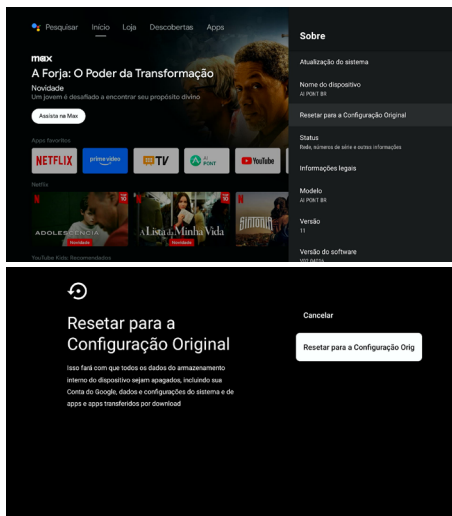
Pesquisar Início Loja Descobertas Apps

max
A Forja: O Poder da Transformação
Novidade
Um jovem é desafiado a encontrar seu propósito divino

Assista na Max

Apps favoritos
NETFLIX prime video TV AI PONT YouTube

Netflix
ADOLESCÊNCIA Novidade
A Lista da Minha Vida Novidade
SINTONIA

YouTube Kids: Recomendados

Sobre
Atualização do sistema
Nome do dispositivo
AI PONT BR
Resetar para a Configuração Original
Status
Rede, números de série e outras informações
Informações legais
Modelo
AI PONT BR
Versão
11
Versão do software
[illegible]

Resetar para a Configuração Original
Isso fará com que todos os dados do armazenamento interno do dispositivo sejam apagados, incluindo sua Conta do Google, dados e configurações do sistema e de apps e apps transferidos por download

Cancelar
Resetar para a Configuração Orig